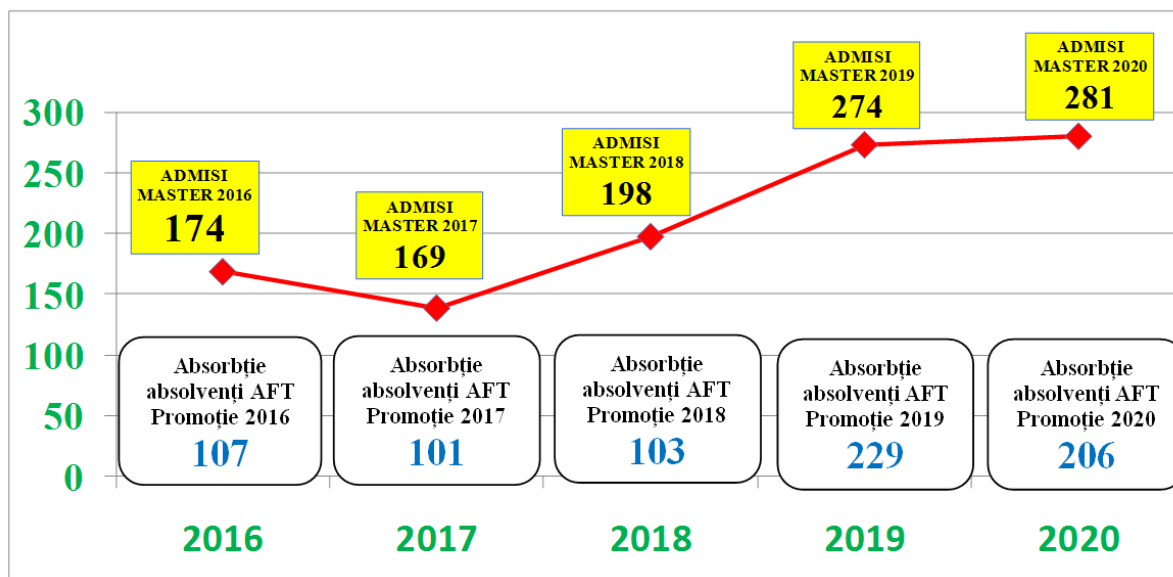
300
250
200
150
100
50
0

ADMISI MASTER 2016
174

ADMISI MASTER 2017
169

ADMISI MASTER 2018
198

ADMISI MASTER 2019
274

ADMISI MASTER 2020
281

Absorbție absolvenți AFT Promoție 2016
107

Absorbție absolvenți AFT Promoție 2017
101

Absorbție absolvenți AFT Promoție 2018
103

Absorbție absolvenți AFT Promoție 2019
229

Absorbție absolvenți AFT Promoție 2020
206

2016
2017
2018
2019
2020